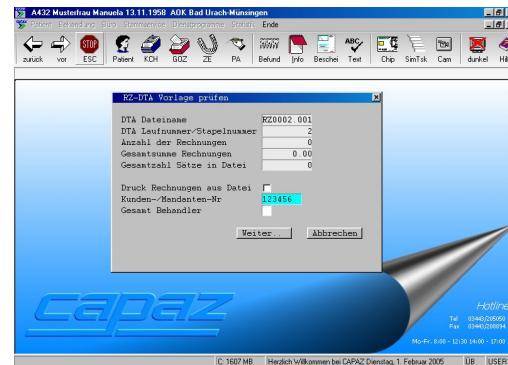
A432 Musterfrau Manuela 13.11.1958 AOK Bad Urach-Münsingen

Patient Behandlung Büro Stammdaten Werkzeuge Status Ende

zurück vor ESC Patient KCH GOZ ZE PA Befund Info Beschei Text Chip SimTsk Cam dunkel Hil

RZ-DTA Vorlage prüfen

| | |
|---|---|
| DTA Dateiname | RZ0002.001 |
| DTA Laufnummer/Stapelnummer | 2 |
| Anzahl der Rechnungen | 0 |
| Gesamtsumme Rechnungen | 0.00 |
| Gesamtzahl Sätze in Datei | 0 |

Druck Rechnungen aus Datei

Kunden-/Mandanten-Nr 123456

Gesamt Behandler

Weiter.. Abbrechen

capaz

Hotline

Tel 03443/205050

Fax 03443/208894

Mo-Fr: 8:00 - 12:30 14:00 - 17:00

C: 1607 MB Herzlich Willkommen bei CAPAZ Dienstag, 1. Februar 2005 ÜB USER